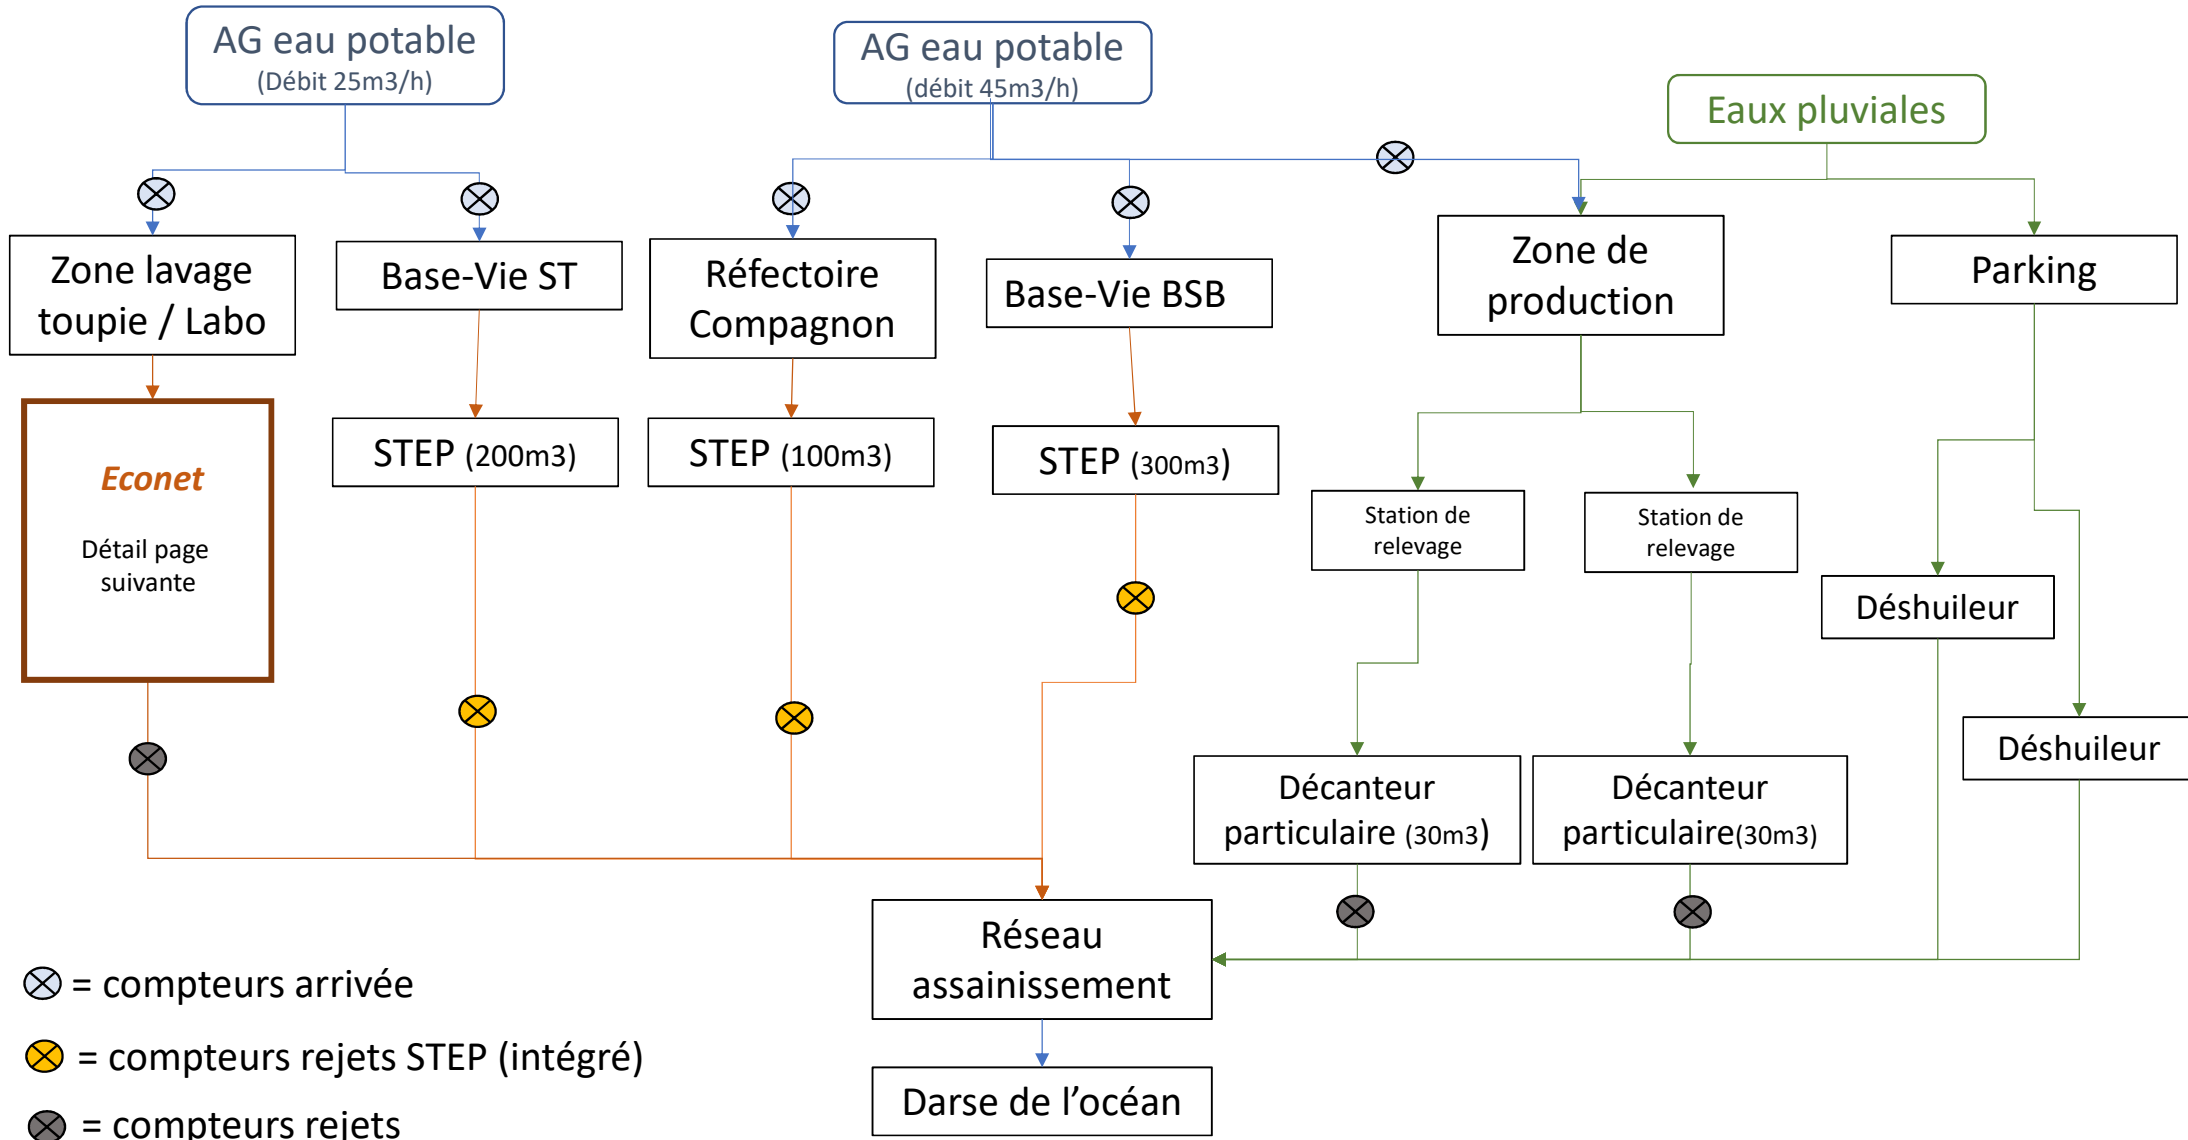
AG eau potable (Débit 25m3/h)

AG eau potable (débit 45m3/h)

Eaux pluviales

Zone lavage toupie / Labo

Base-Vie ST

Réfectoire Compagnon

Base-Vie BSB

Zone de production

Parking

Econet

Détail page suivante

STEP (200m3)

STEP (100m3)

STEP (300m3)

Station de relevage

Station de relevage

Déshuileur

Déshuileur

Décanteur particulaire (30m3)

Décanteur particulaire(30m3)

Réseau assainissement

Darse de l’océan

= compteurs arrivée

= compteurs rejets STEP (intégré)

= compteurs rejets